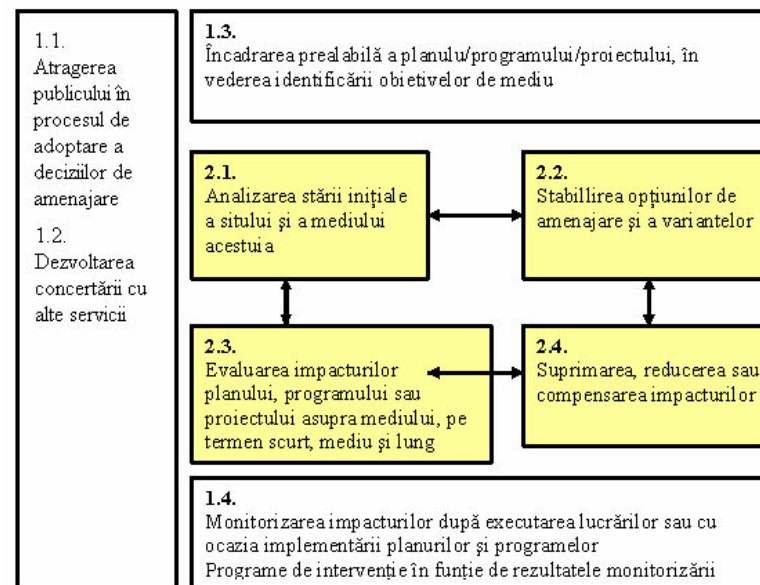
1.1.
Atragerea publicului în procesul de adoptare a deciziilor de amenajare

1.2.
Dezvoltarea concertării cu alte servicii

1.3.
Încadrarea prealabilă a planulu/programului/proiectului, în vederea identificării obietivelor de mediu

2.1.
Analizarea stării inițiale a sitului și a mediului acestuia

2.2.
Stabillirea opțiunilor de amenajare și a variantelor

2.3.
Evaluarea impacturilor planului, programului sau proiectului asupra mediului, pe termen scurt, mediu și lung

2.4.
Suprimarea, reducerea sau compensarea impacturilor

1.4.
Monitorizarea impacturilor după executarea lucrărilor sau cu ocazia implementării planurilor și programelor
Programe de intervenție în funție de rezultatele monitorizării